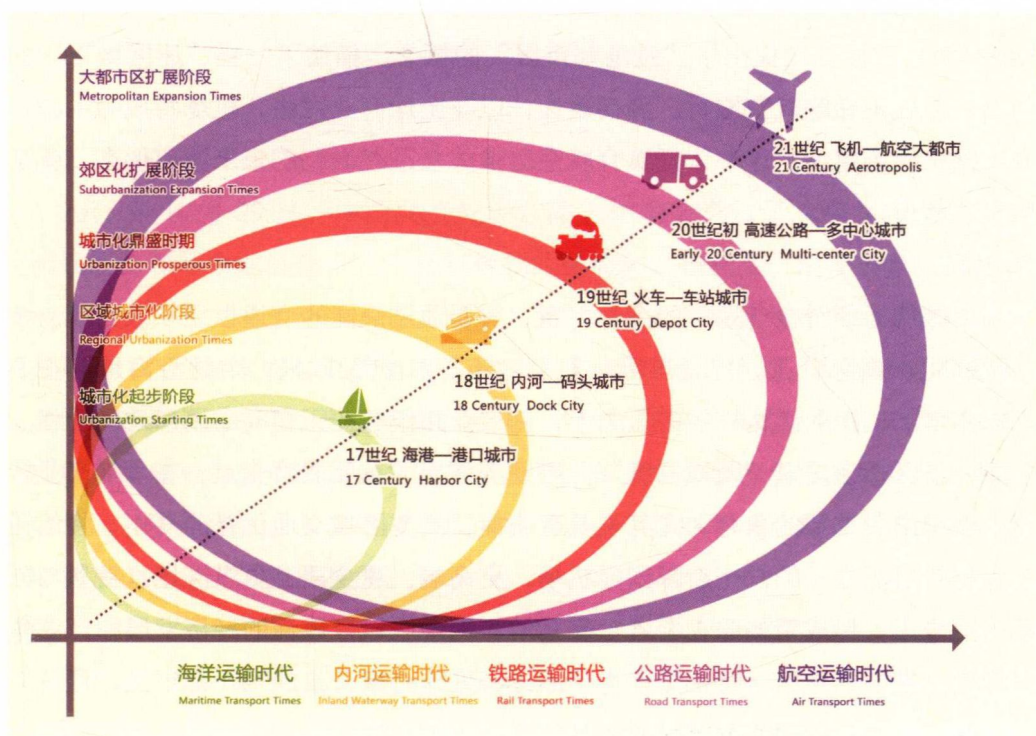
大都市区扩展阶段
Metropolitan Expansion Times

郊区化扩展阶段
Suburbanization Expansion Times

城市化鼎盛时期
Urbanization Prosperous Times

区域城市化阶段
Regional Urbanization Times

城市化起步阶段
Urbanization Starting Times

21世纪 飞机—航空大都市
21 Century Aerotropolis

20世纪初 高速公路—多中心城市
Early 20 Century Multi-center City

19世纪 火车—车站城市
19 Century Depot City

18世纪 内河—码头城市
18 Century Dock City

17世纪 海港—港口城市
17 Century Harbor City

海洋运输时代
Maritime Transport Times

内河运输时代
Inland Waterway Transport Times

铁路运输时代
Rail Transport Times

公路运输时代
Road Transport Times

航空运输时代
Air Transport Times